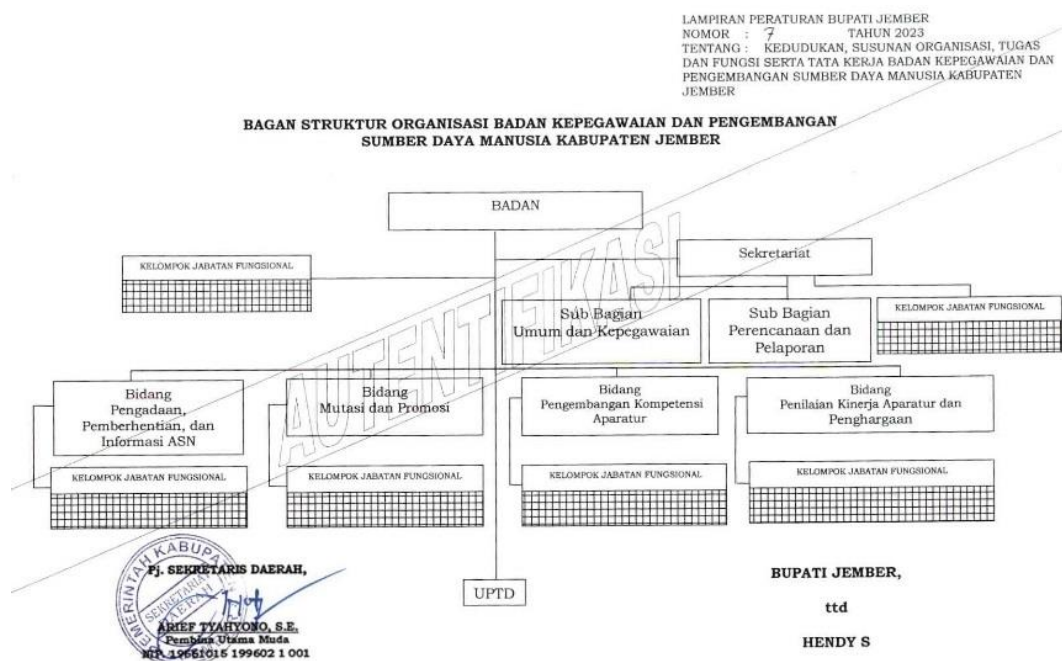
LAMPIRAN PERATURAN BUPATI JEMBER
NOMOR : 7 TAHUN 2023
TENTANG : KEDUDUKAN, SUSUNAN ORGANISASI, TUGAS DAN FUNGSI SERTA TATA KERJA BADAN KEPEGAWAIAN DAN PENGEMBANGAN SUMBER DAYA MANUSIA KABUPATEN JEMBER

BAGAN STRUKTUR ORGANISASI BADAN KEPEGAWAIAN DAN PENGEMBANGAN SUMBER DAYA MANUSIA KABUPATEN JEMBER

BADAN

KELOMPOK JABATAN FUNGSIONAL

Sekretariat

Sub Bagian Umum dan Kepegawaian

Sub Bagian Perencanaan dan Pelaporan

KELOMPOK JABATAN FUNGSIONAL

Bidang Pengadaan, Pemberhentian, dan Informasi ASN

Bidang Mutasi dan Promosi

Bidang Pengembangan Kompetensi Aparatur

Bidang Penilaian Kinerja Aparatur dan Penghargaan

KELOMPOK JABATAN FUNGSIONAL

KELOMPOK JABATAN FUNGSIONAL

KELOMPOK JABATAN FUNGSIONAL

KELOMPOK JABATAN FUNGSIONAL

AUTENTIFIKASI

UPTD

Pj. SEKRETARIS DAERAH,

PEMERINTAH KABUPATEN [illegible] SEKRETARIAT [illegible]

ARIEF TYAHYONO, S.E.
Pembina Utama Muda
NIP. 19661015 199602 1 001

BUPATI JEMBER,

ttd

HENDY S